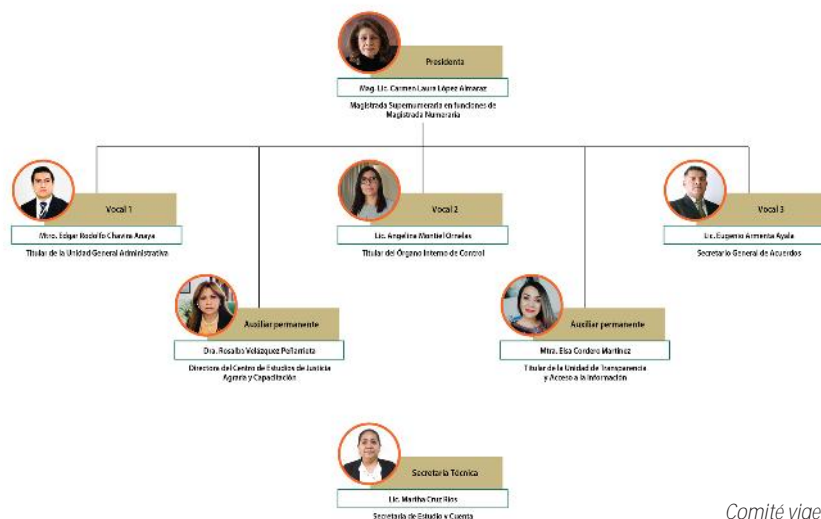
Presidenta

Mag. Lic. Carmen Laura López Almaraz

Magistrada Supernumeraria en funciones de Magistrada Numeraria

Vocal 1

Mtro. Edgar Rodolfo Chavero Anaya

Titular de la Unidad General Administrativa

Vocal 2

Lic. Angelina Montiel Ornelas

Titular del Órgano Interno de Control

Vocal 3

Lic. Eugenio Armenta Ayala

Secretario General de Acuerdos

Auxiliar permanente

Dra. Rosalba Velázquez Peñarrieta

Directora del Centro de Estudios de Justicia Agraria y Capacitación

Auxiliar permanente

Mtra. Elsa Cordero Martínez

Titular de la Unidad de Transparencia y Acceso a la Información

Secretaria Técnica

Lic. Martha Cruz Ríos

Secretaria de Estudio y Cuenta

Comité vige